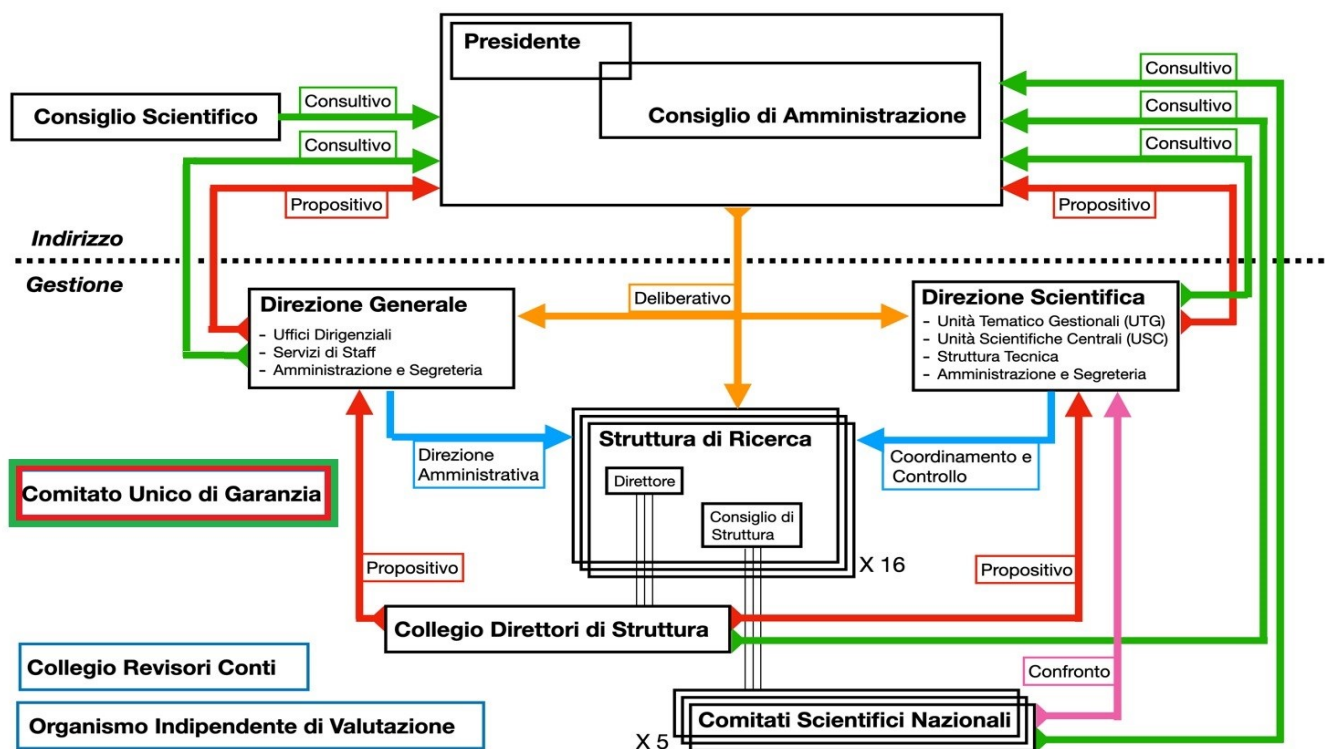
Presidente

Consiglio di Amministrazione

Consiglio Scientifico

Consultivo

Consultivo

Propositivo

Consultivo

Consultivo

Consultivo

Propositivo

Indirizzo

Gestione

Direzione Generale
- Uffici Dirigenziali
- Servizi di Staff
- Amministrazione e Segreteria

Deliberativo

Direzione Scientifica
- Unità Tematico Gestionali (UTG)
- Unità Scientifiche Centrali (USC)
- Struttura Tecnica
- Amministrazione e Segreteria

Direzione Amministrativa

Struttura di Ricerca

Direttore

Consiglio di Struttura

X 16

Coordinamento e Controllo

Comitato Unico di Garanzia

Propositivo

Propositivo

Collegio Direttori di Struttura

Collegio Revisori Conti

Confronto

Organismo Indipendente di Valutazione

X 5

Comitati Scientifici Nazionali